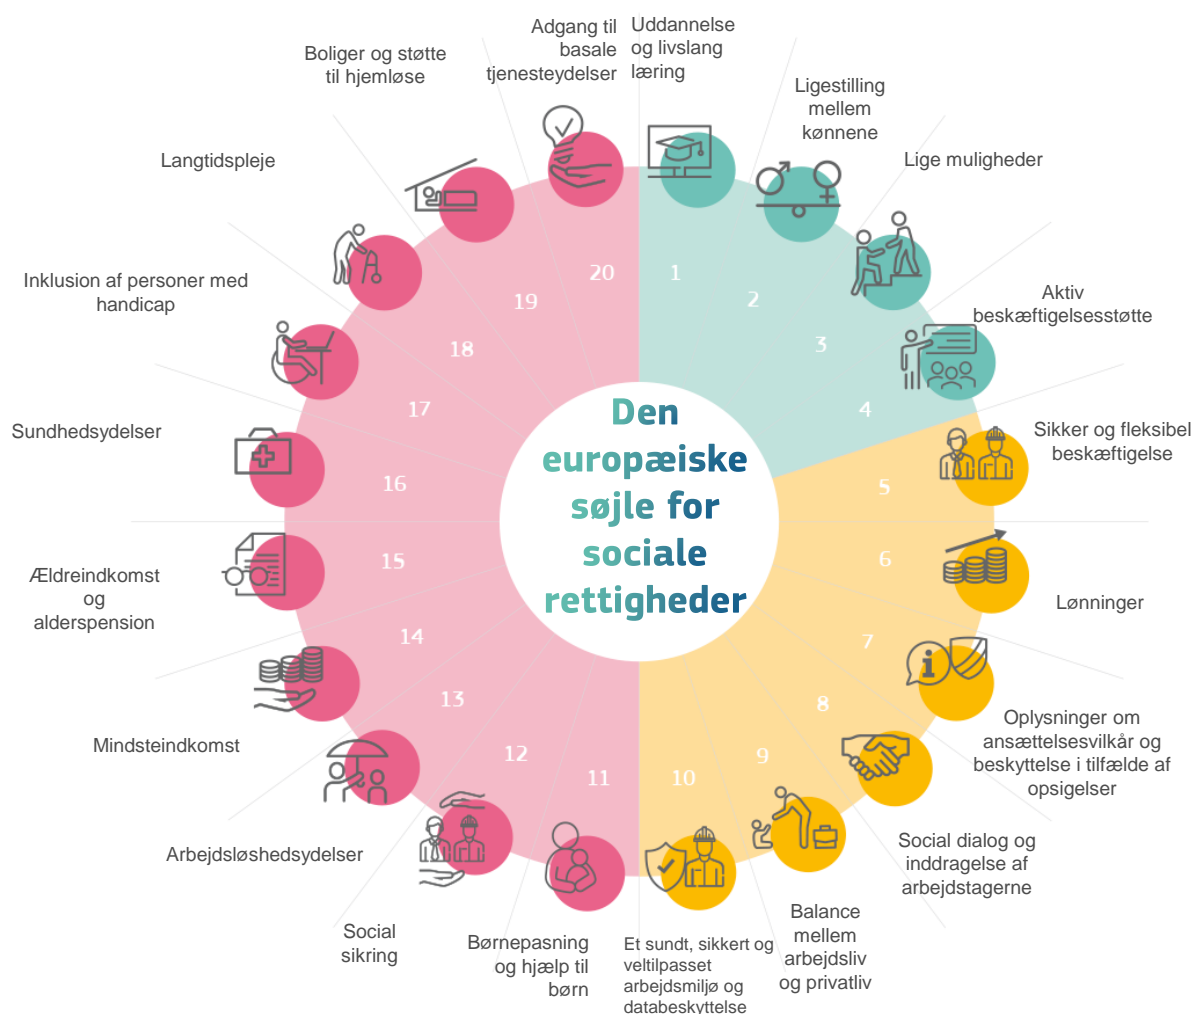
Den europæiske søjle for sociale rettigheder

1 Uddannelse og livslang læring

2 Ligestilling mellem kønnene

3 Lige muligheder

4 Aktiv beskæftigelsesstøtte

5 Sikker og fleksibel beskæftigelse

6 Lønninger

7 Oplysninger om ansættelsesvilkår og beskyttelse i tilfælde af opsigelser

8 Social dialog og inddragelse af arbejdstagerne

9 Balance mellem arbejdsliv og privatliv

10 Et sundt, sikkert og veltilpasset arbejdsmiljø og databeskyttelse

11 Børnepasning og hjælp til børn

12 Social sikring

13 Arbejdsløshedsydelser

14 Mindsteindkomst

15 Ældreindkomst og alderspension

16 Sundhedsydelser

17 Inklusion af personer med handicap

18 Langtidspleje

19 Boliger og støtte til hjemløse

20 Adgang til basale tjenesteydelser